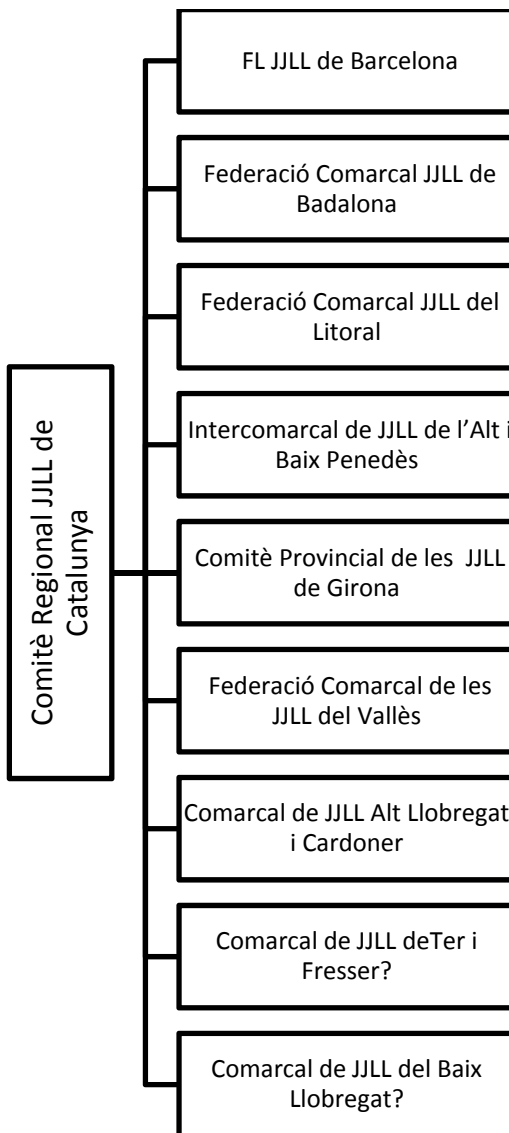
Comitè Regional JJLL de Catalunya

FL JJLL de Barcelona

Federació Comarcal JJLL de Badalona

Federació Comarcal JJLL del Litoral

Intercomarcal de JJLL de l'Alt i Baix Penedès

Comitè Provincial de les JJLL de Girona

Federació Comarcal de les JJLL del Vallès

Comarcal de JJLL Alt Llobregat i Cardoner

Comarcal de JJLL deTer i Fresser?

Comarcal de JJLL del Baix Llobregat?